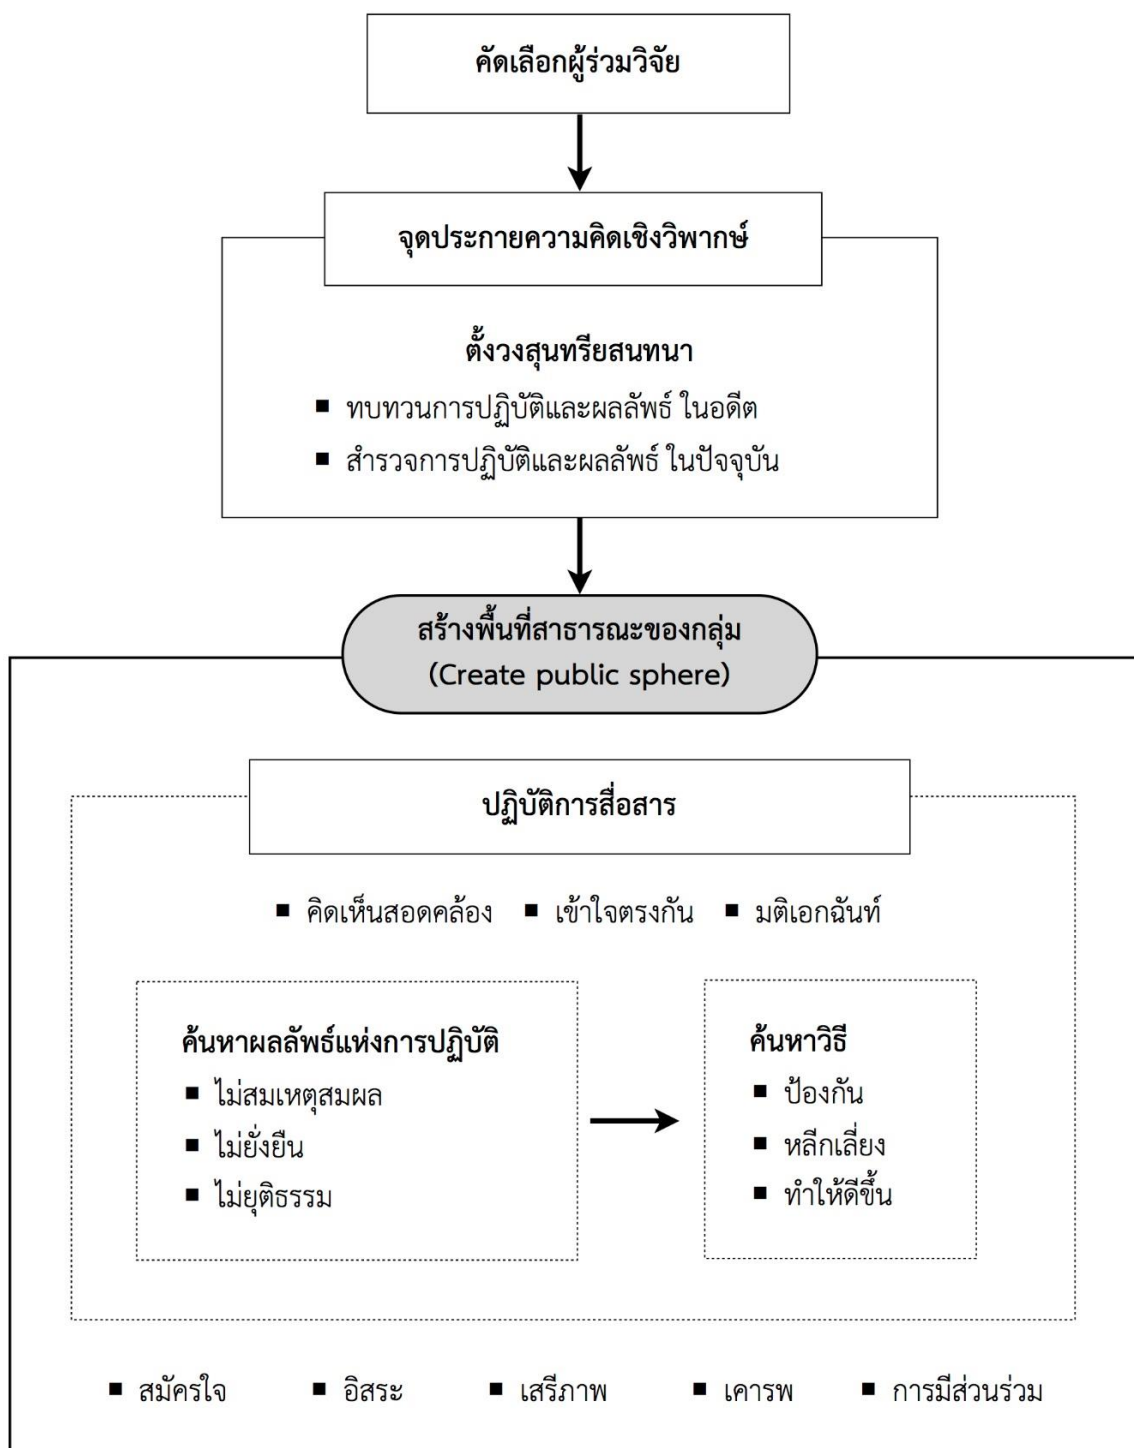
คัดเลือกผู้ร่วมวิจัย

จุดประกายความคิดเชิงวิพากษ์

ตั้งวงสุนทรียสนทนา

■ ทบทวนการปฏิบัติและผลลัพธ์ ในอดีต

■ สำรวจการปฏิบัติและผลลัพธ์ ในปัจจุบัน

สร้างพื้นที่สาธารณะของกลุ่ม (Create public sphere)

ปฏิบัติการสื่อสาร

■ คิดเห็นสอดคล้อง ■ เข้าใจตรงกัน ■ มติเอกฉันท์

ค้นหาผลลัพธ์แห่งการปฏิบัติ

■ ไม่สมเหตุสมผล

■ ไม่ยั่งยืน

■ ไม่ยุติธรรม

ค้นหาวิธี

■ ป้องกัน

■ หลีกเลี่ยง

■ ทำให้ดีขึ้น

■ สมัครใจ ■ อิสระ ■ เสรีภาพ ■ เคารพ ■ การมีส่วนร่วม